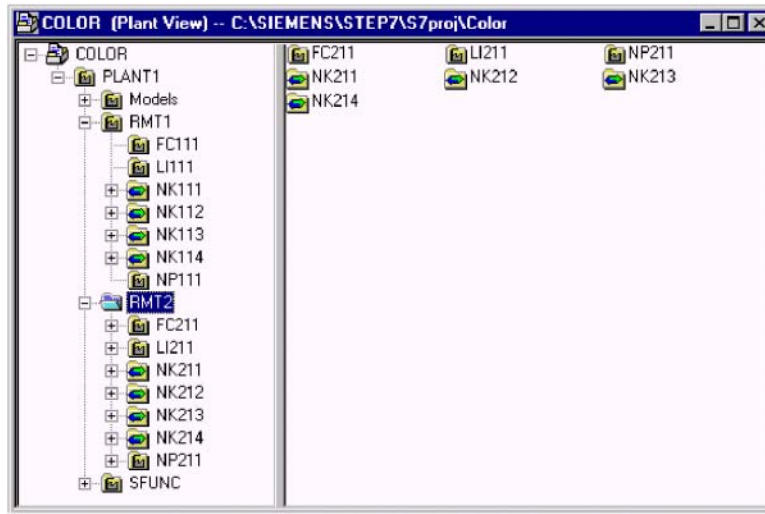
COLOR (Plant View) -- C:\SIEMENS\STEP7\S7proj\Color

COLOR
PLANT1
Models
RMT1
FC111
LI111
NK111
NK112
NK113
NK114
NP111
RMT2
FC211
LI211
NK211
NK212
NK213
NK214
NP211
SFUNC

FC211
LI211
NP211
NK211
NK212
NK213
NK214